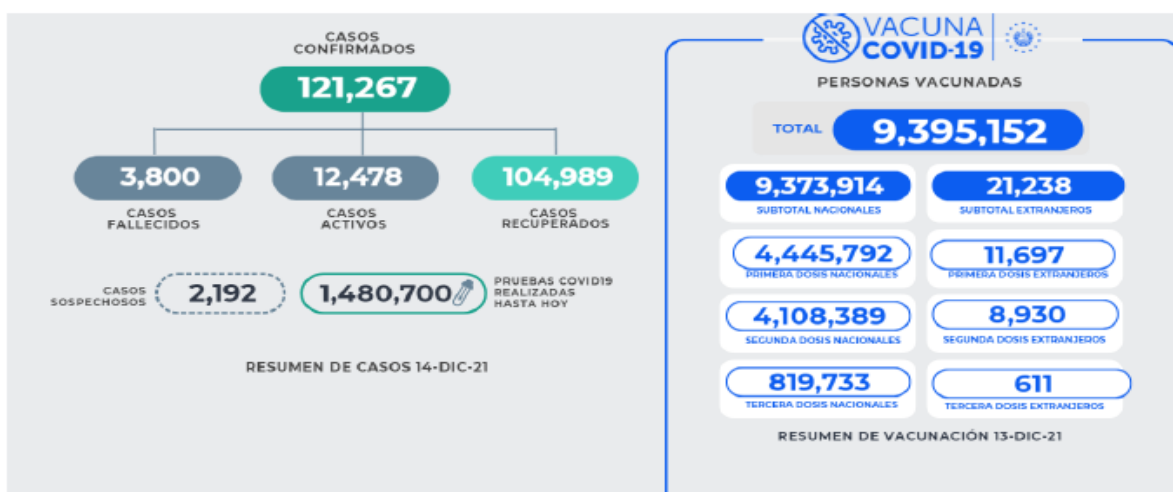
CASOS CONFIRMADOS

121,267

3,800
CASOS FALLECIDOS

12,478
CASOS ACTIVOS

104,989
CASOS RECUPERADOS

CASOS SOSPECHOSOS 2,192

1,480,700 PRUEBAS COVID19 REALIZADAS HASTA HOY

RESUMEN DE CASOS 14-DIC-21

VACUNA COVID-19

PERSONAS VACUNADAS

TOTAL 9,395,152

9,373,914
SUBTOTAL NACIONALES

21,238
SUBTOTAL EXTRANJEROS

4,445,792
PRIMERA DOSIS NACIONALES

11,697
PRIMERA DOSIS EXTRANJEROS

4,108,389
SEGUNDA DOSIS NACIONALES

8,930
SEGUNDA DOSIS EXTRANJEROS

819,733
TERCERA DOSIS NACIONALES

611
TERCERA DOSIS EXTRANJEROS

RESUMEN DE VACUNACIÓN 13-DIC-21